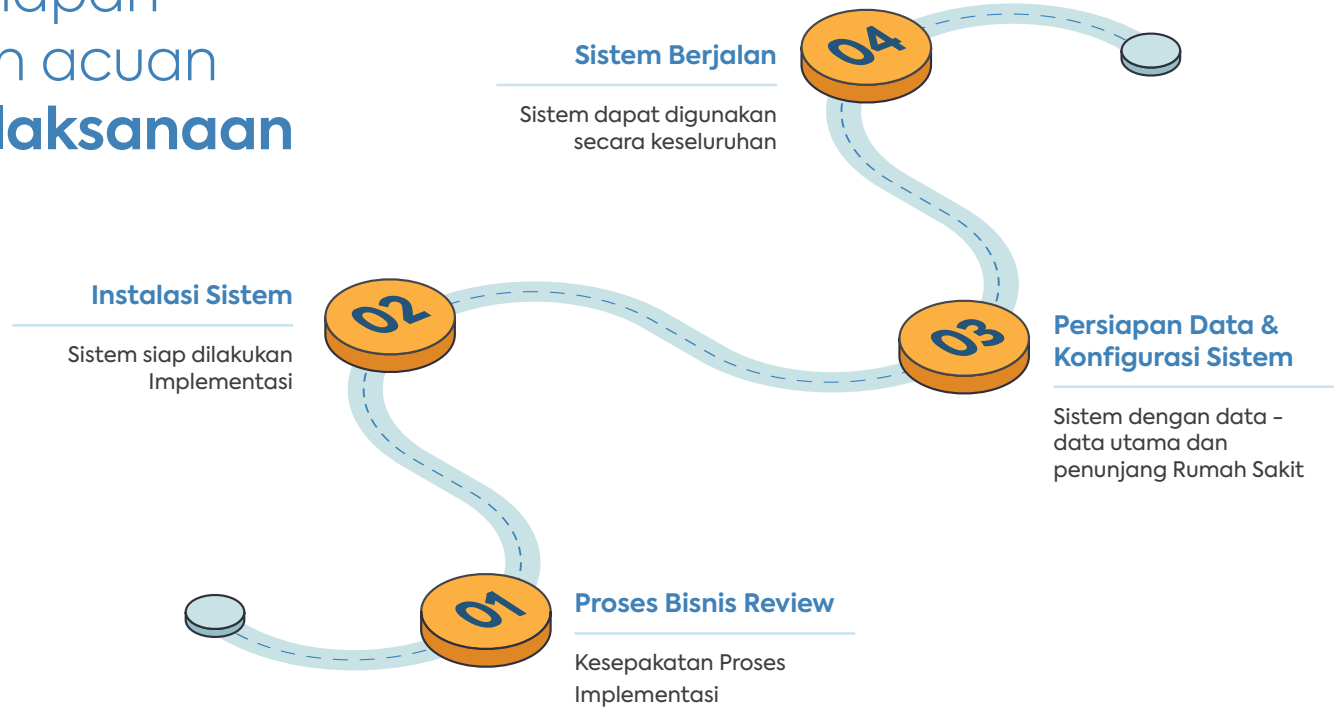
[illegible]iapan
n acuan
laksanaan

Sistem Berjalan

04

Sistem dapat digunakan secara keseluruhan

Instalasi Sistem

02

Sistem siap dilakukan Implementasi

03

Persiapan Data & Konfigurasi Sistem

Sistem dengan data - data utama dan penunjang Rumah Sakit

01

Proses Bisnis Review

Kesepakatan Proses Implementasi